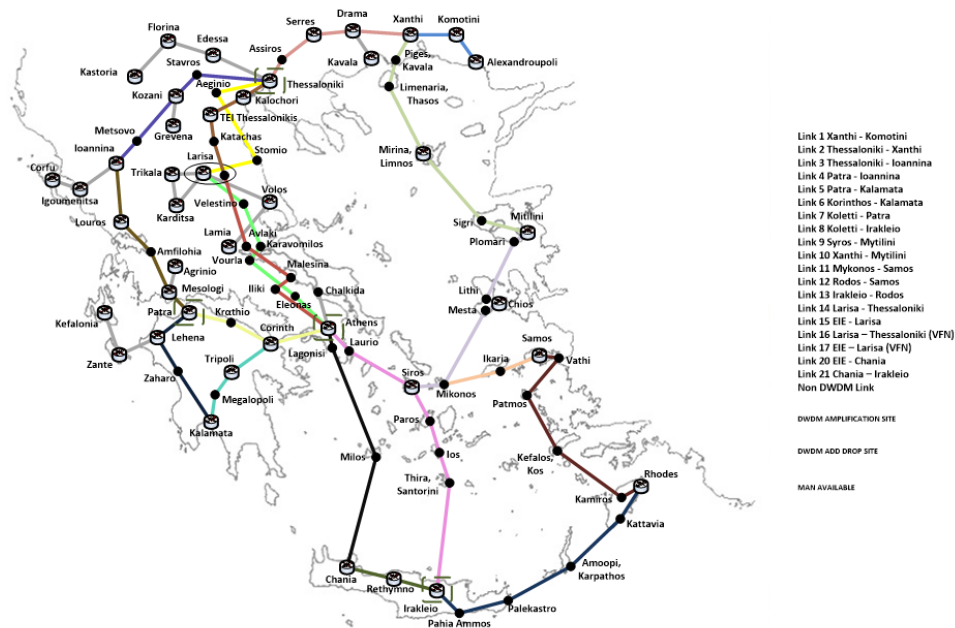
Florina
Edessa
Kastoria
Stavros
Assiros
Serres
Drama
Xanthi
Komotini
Kavala
Piges, Kavala
Alexandroupoli
Kozani
Aeginio
Thessaloniki
Kalochori
Limenaria, Thasos
Grevena
TEI Thessalonikis
Metsovo
Katachas
Ioannina
Stomio
Mirina, Limnos
Corfu
Trikala
Larisa
Igoumenitsa
Volos
Karditsa
Velestino
Sigri
Mitilini
Louros
Plomari
Lamia
Avlaki
Karavomilos
Amfilohia
Vourla
Agrinio
Malesina
Lithi
Chios
Mesologi
Iliki
Chalkida
Mesta
Eleonas
Kefalonia
Patra
Krathio
Athens
Corinth
Samos
Lehena
Laurio
Ikaria
Vathi
Zante
Lagonisi
Tripoli
Siros
Mikonos
Zaharo
Patmos
Megalopoli
Paros
Kalamata
Ios
Kefalos, Kos
Milos
Thira, Santorini
Rhodes
Kamiros
Kattavia
Amoopi, Karpathos
Chania
Rethymno
Irakleio
Palekastro
Pahia Ammos

Link 1 Xanthi - Komotini
Link 2 Thessaloniki - Xanthi
Link 3 Thessaloniki - Ioannina
Link 4 Patra - Ioannina
Link 5 Patra - Kalamata
Link 6 Korinthos - Kalamata
Link 7 Koletti - Patra
Link 8 Koletti - Irakleio
Link 9 Syros - Mytilini
Link 10 Xanthi - Mytilini
Link 11 Mykonos - Samos
Link 12 Rodos - Samos
Link 13 Irakleio - Rodos
Link 14 Larisa - Thessaloniki
Link 15 EIE - Larisa
Link 16 Larisa – Thessaloniki (VFN)
Link 17 EIE – Larisa (VFN)
Link 20 EIE - Chania
Link 21 Chania – Irakleio
Non DWDM Link

DWDM AMPLIFICATION SITE

DWDM ADD DROP SITE

MAN AVAILABLE